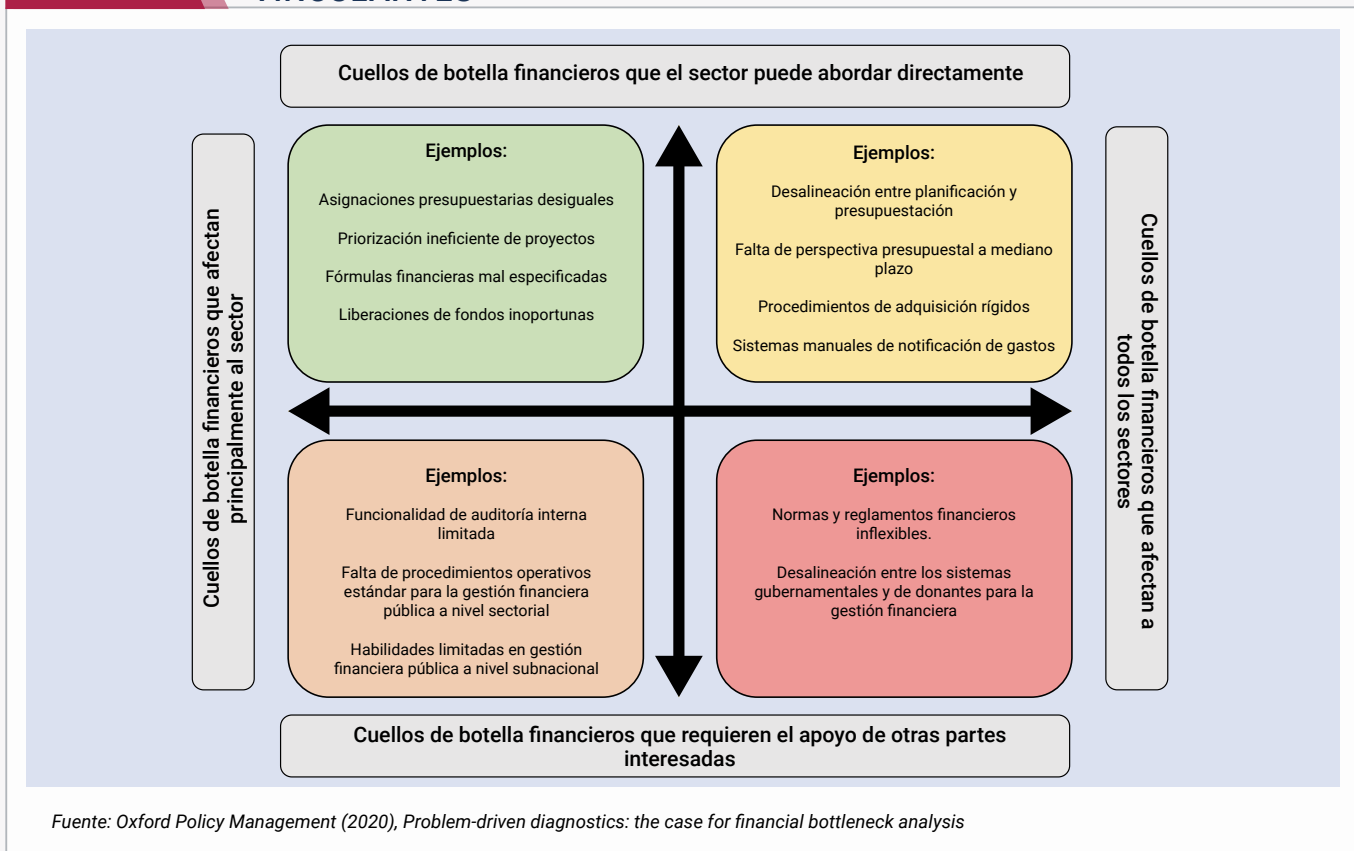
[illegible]

Cuellos de botella financieros que el sector puede abordar directamente

Cuellos de botella financieros que afectan principalmente al sector

Ejemplos:

Asignaciones presupuestarias desiguales

Priorización ineficiente de proyectos

Fórmulas financieras mal especificadas

Liberaciones de fondos inoportunas

Ejemplos:

Desalineación entre planificación y presupuestación

Falta de perspectiva presupuestal a mediano plazo

Procedimientos de adquisición rígidos

Sistemas manuales de notificación de gastos

Cuellos de botella financieros que afectan a todos los sectores

Ejemplos:

Funcionalidad de auditoría interna limitada

Falta de procedimientos operativos estándar para la gestión financiera pública a nivel sectorial

Habilidades limitadas en gestión financiera pública a nivel subnacional

Ejemplos:

Normas y reglamentos financieros inflexibles.

Desalineación entre los sistemas gubernamentales y de donantes para la gestión financiera

Cuellos de botella financieros que requieren el apoyo de otras partes interesadas

Fuente: Oxford Policy Management (2020), Problem-driven diagnostics: the case for financial bottleneck analysis